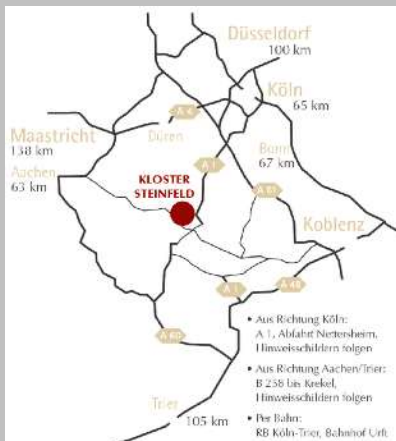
Düsseldorf
100 km

Köln
65 km

A 4

Maastricht
138 km

Düren

Aachen
63 km

A 1

Bonn
67 km

KLOSTER
STEINFELD

A 61

Koblenz

A 1

A 48

A 60

Trier
105 km

• Aus Richtung Köln: A 1, Abfahrt Nettersheim, Hinweisschildern folgen

• Aus Richtung Aachen/Trier: B 258 bis Krekel, Hinweisschildern folgen

• Per Bahn: RB Köln-Trier, Bahnhof Urft